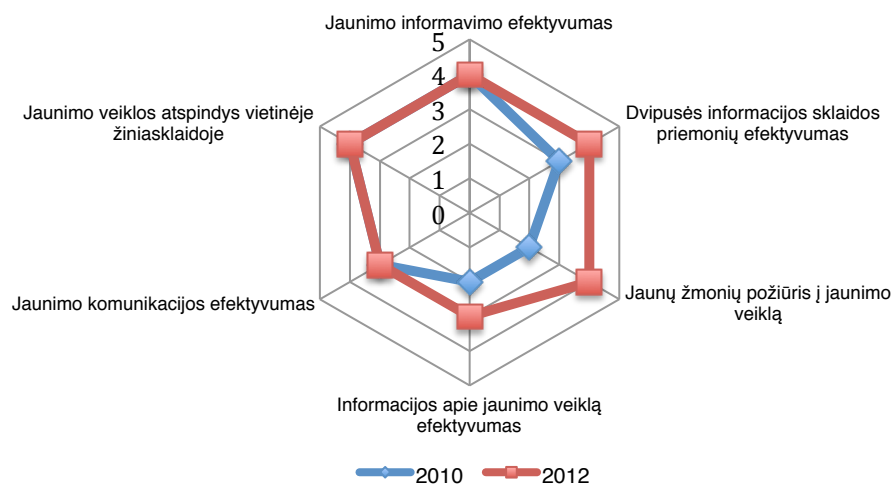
Jaunimo informavimo efektyvumas

5
4
3
2
1
0

Dvipusės informacijos sklaidos priemonių efektyvumas

Jaunų žmonių požiūris į jaunimo veiklą

Informacijos apie jaunimo veiklą efektyvumas

Jaunimo komunikacijos efektyvumas

Jaunimo veiklos atspindys vietinėje žiniasklaidoje

2010
2012